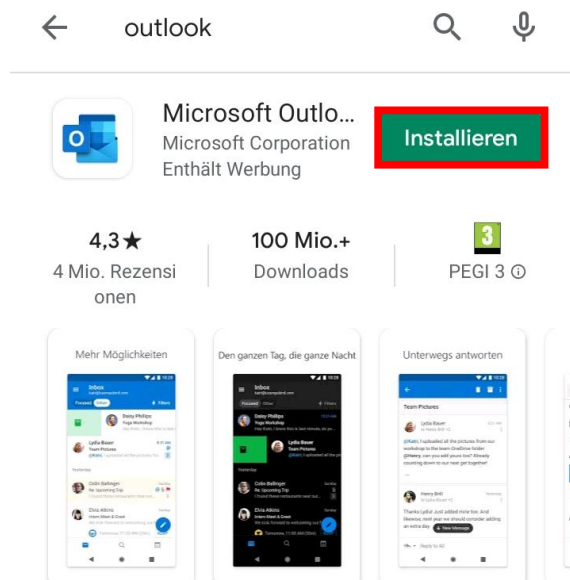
outlook

Microsoft Outlo...
Microsoft Corporation
Enthält Werbung

Installieren

4,3★
4 Mio. Rezensionen

100 Mio.+
Downloads

3
PEGI 3 ⓘ

Mehr Möglichkeiten

Den ganzen Tag, die ganze Nacht

Unterwegs antworten

Inbox

Focused Other

Filters

Daisy Phillips
Yoga Workshop

Lydia Bauer
Team Pictures

Yesterday

Colin Ballinger
Re: Upcoming Trip

Elvia Atkins
Intern Meet & Greet

Team Pictures

Lydia Bauer

Henry Brill

New Message